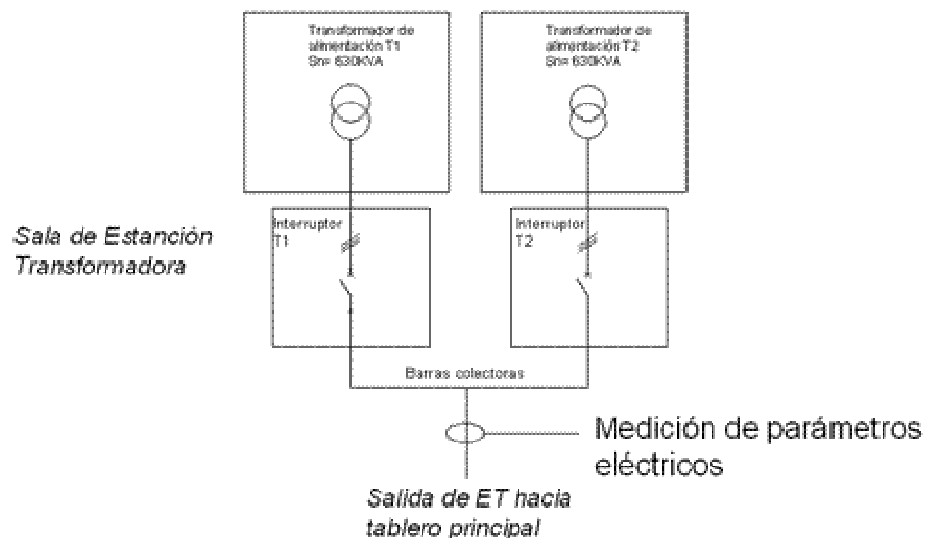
Transformador de alimentación T1
Sn= 630KVA

Transformador de alimentación T2
Sn= 630KVA

Sala de Estanción Transformadora

Interruptor T1

Interruptor T2

Barras colectoras

Medición de parámetros eléctricos

Salida de ET hacia tablero principal